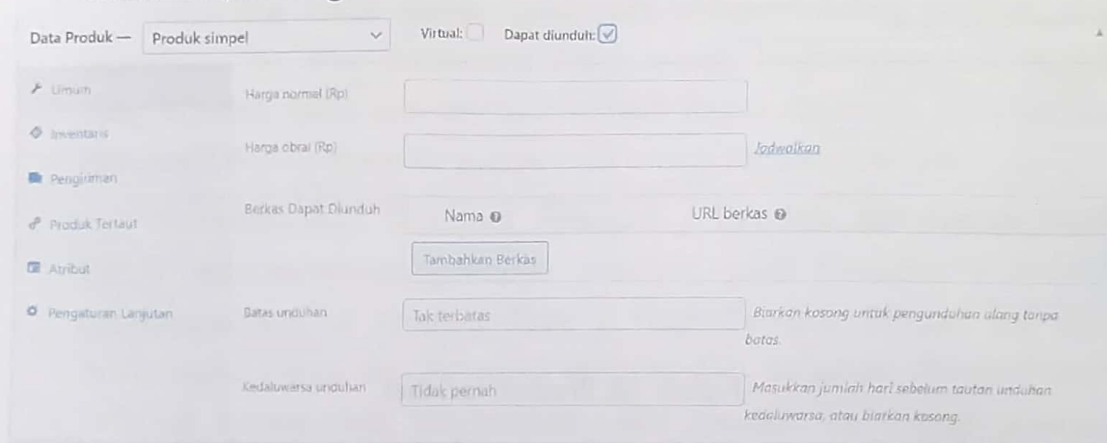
Data Produk — Produk simpel

Virtual: Dapat diunduh:

Umum

Inventaris

Pengiriman

Produk Tertaut

Atribut

Pengaturan Lanjutan

Harga normal (Rp)

Harga obral (Rp)

Jadwalkan

Berkas Dapat Diunduh

Nama

URL berkas

Tambahkan Berkas

Batas unduhan

Tak terbatas

Biarkan kosong untuk pengunduhan ulang tanpa batas.

Kedaluwarsa unduhan

Tidak pernah

Masukkan jumlah hari sebelum tautan unduhan kedaluwarsa, atau biarkan kosong.